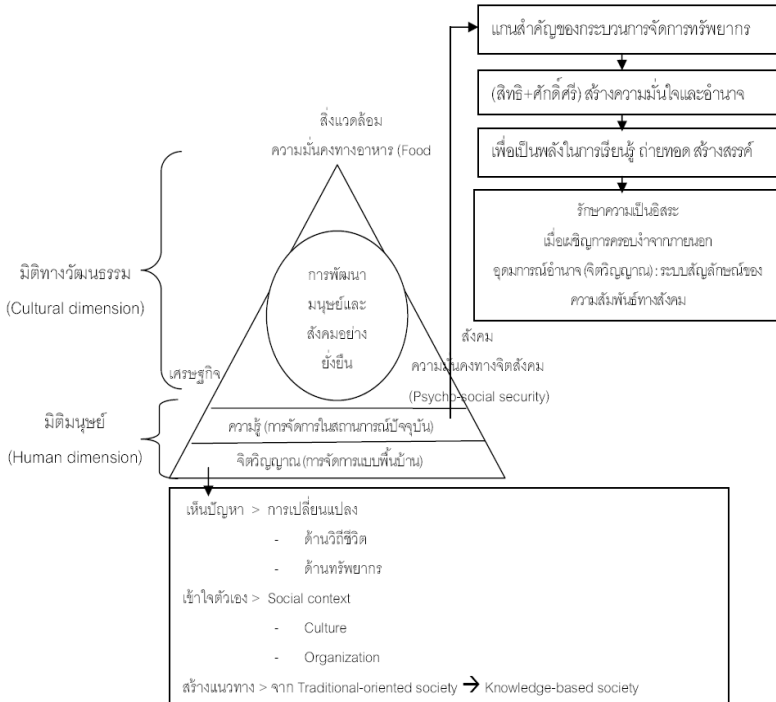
แกนสำคัญของกระบวนการจัดการทรัพยากร

(สิทธิ+ศักดิ์ศรี) สร้างความมั่นใจและอำนาจ

เพื่อเป็นพลังในการเรียนรู้ ถ่ายทอด สร้างสรรค์

รักษาความเป็นอิสระ
เมื่อเผชิญการครอบงำจากภายนอก
อุดมการณ์อำนาจ (จิตวิญญาณ) : ระบบสัญลักษณ์ของความสัมพันธ์ทางสังคม

สิ่งแวดล้อม
ความมั่นคงทางอาหาร (Food

มิติทางวัฒนธรรม
(Cultural dimension)

การพัฒนา
มนุษย์และ
สังคมอย่าง
ยั่งยืน

เศรษฐกิจ

สังคม
ความมั่นคงทางจิตสังคม
(Psycho-social security)

มิติมนุษย์
(Human dimension)

ความรู้ (การจัดการในสถานการณ์ปัจจุบัน)

จิตวิญญาณ (การจัดการแบบพื้นบ้าน)

เห็นปัญหา > การเปลี่ยนแปลง
- ด้านวิถีชีวิต
- ด้านทรัพยากร
เข้าใจตัวเอง > Social context
- Culture
- Organization
สร้างแนวทาง > จาก Traditional-oriented society → Knowledge-based society